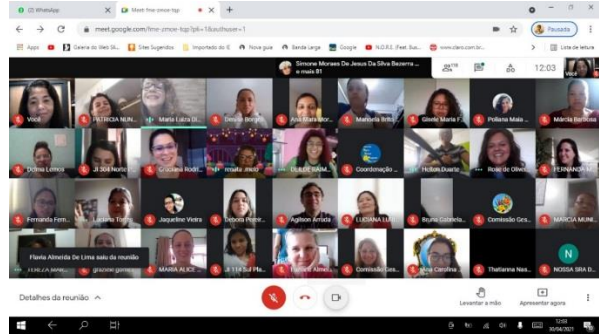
(2) WhatsApp
Meet: fnv-zmoe-tqp
meet.google.com/fnv-zmoe-tqp?pli=1&authuser=1
Pausada
Apps
Galeria do Web Sli...
Sites Sugeridos
Importado do IE
Nova guia
Banda Larga
Google
N.O.R.E (Feat. Sus...
www.claro.com.br/...
Lista de leitura
Simone Moraes De Jesus Da Silva Bezerra e mais 81
118
12:03
Você
Você
PATRICIA MUN...
Marta Luiza B...
Dimale Borges
Ana Maria Mor...
Marcela Britto
Gisele Maria F...
Poliana Maia
Marcia Barbosa
Dilma Lemos
JI 304 Norte
Graciane Rodri...
rosalia ..mold
DULCE BEAT...
Coordenação...
Helida Duarte
Rose de Olivei...
FERNANDA...
Fernanda Ferr...
Luciana Tiago
Jaqueline Vieira
Debora Perei...
Agilson Arruda
LUCIANA LU...
Bruna Gabriela...
Comissão Ges...
MARCIA MUNI...
Flavia Almeida De Lima saiu da reunião
TEREZA MAR...
graziele gomes
MARIA ALICE...
JI 114 Sul Pla...
Fabiane Almei...
Comissão Ges...
Ana Carolina...
Thatianna Nas...
N
NOSSA SRA D...
Detalhes da reunião
Levantar a mão
Apresentar agora
12:03
30/04/2021